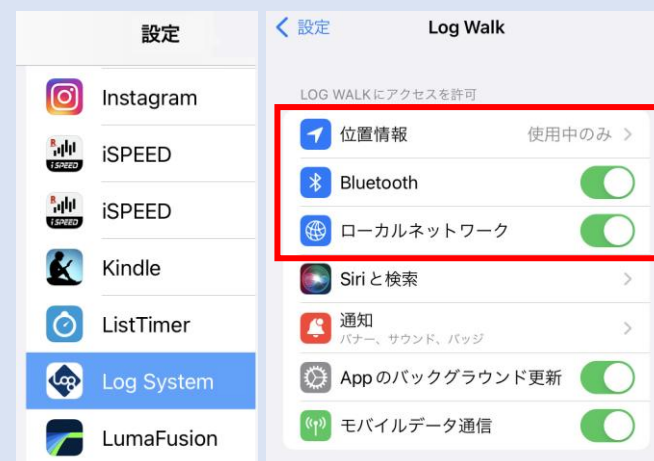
設定

Instagram

iSPEED

iSPEED

Kindle

ListTimer

Log System

LumaFusion

< 設定

Log Walk

LOG WALKにアクセスを許可

位置情報 使用中のみ >

Bluetooth

ローカルネットワーク

Siriと検索 >

通知
バナー、サウンド、バッジ >

Appのバックグラウンド更新

モバイルデータ通信